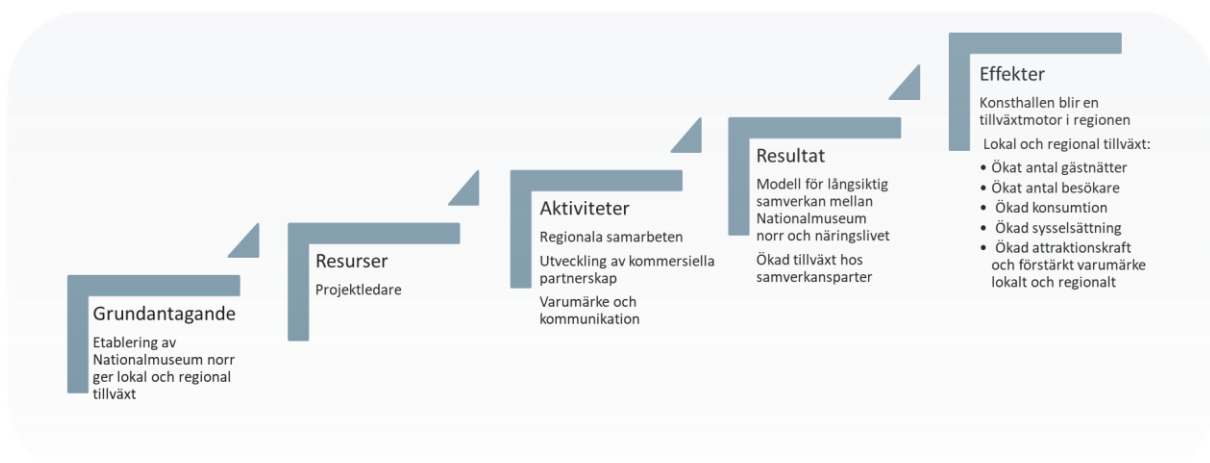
Grundantagande

Etablering av Nationalmuseum norr ger lokal och regional tillväxt

Resurser

Projektledare

Aktiviteter

Regionala samarbeten

Utveckling av kommersiella partnerskap

Varumärke och kommunikation

Resultat

Modell för långsiktig samverkan mellan Nationalmuseum norr och näringslivet

Ökad tillväxt hos samverkansparter

Effekter

Konsthallen blir en tillväxtmotor i regionen

Lokal och regional tillväxt:

• Ökat antal gästnätter
• Ökat antal besökare
• Ökad konsumtion
• Ökad sysselsättning
• Ökad attraktionskraft och förstärkt varumärke lokalt och regionalt